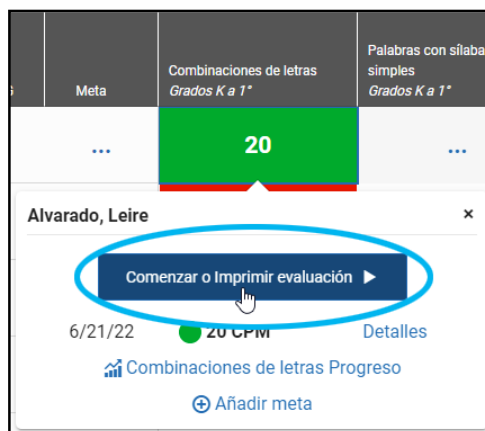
| s | Meta | Combinaciones de letras *Grados K a 1°* | Palabras con sílaba simples *Grados K a 1°* |
|---|---|---|---|
| | ... | 20 | ... |

Alvarado, Leire ×

Comenzar o Imprimir evaluación ▶

6/21/22 20 CPM Detalles

Combinaciones de letras Progreso

Añadir meta